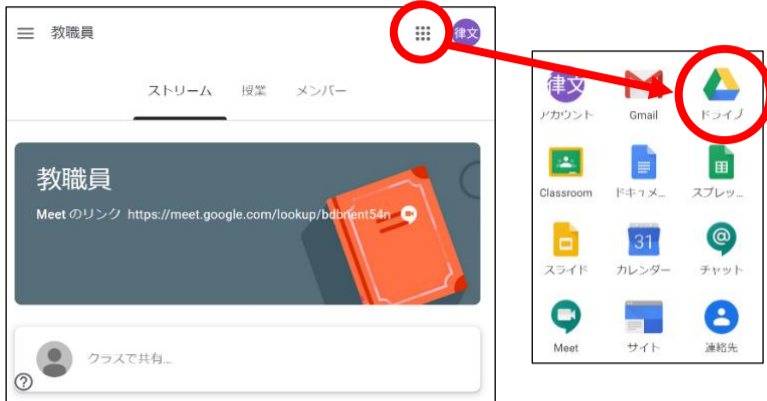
教職員

律文

ストリーム 授業 メンバー

教職員

Meet のリンク https://meet.google.com/lookup/bdbnent54n

クラスで共有...

?

律文
アカウント

Gmail

ドライブ

Classroom

ドキュメ...

スプレッ...

スライド

31
カレンダー

チャット

Meet

サイト

連絡先